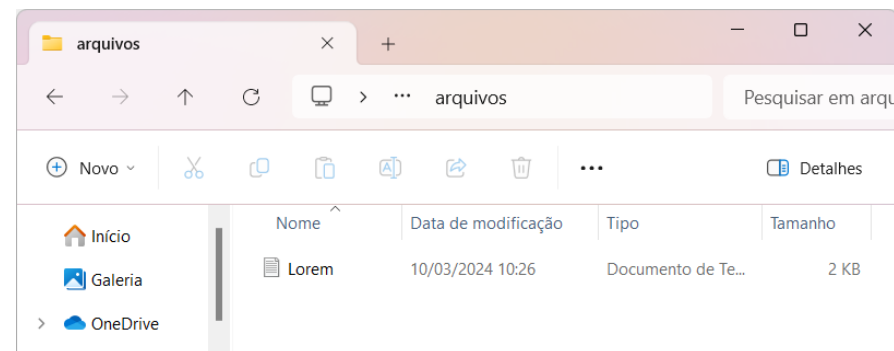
arquivos ✕ +

arquivos

Pesquisar em arqu

Novo

Detalhes

Início
Galeria
OneDrive

| Nome | Data de modificação | Tipo | Tamanho |
|---|---|---|---|
| Lorem | 10/03/2024 10:26 | Documento de Te... | 2 KB |